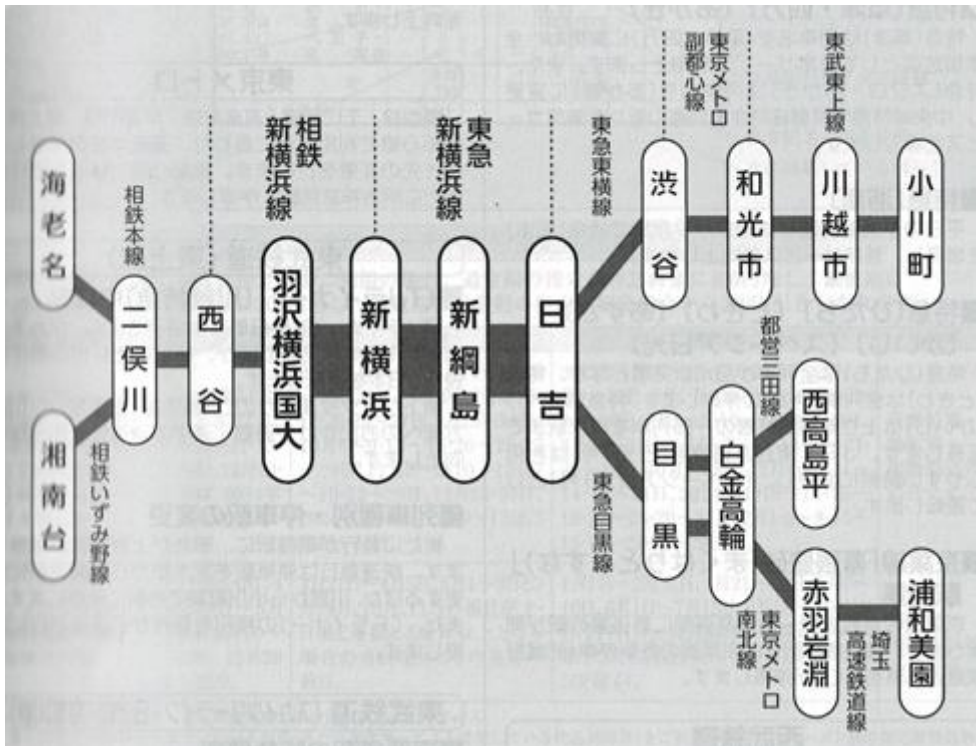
海老名
相鉄本線
二俣川
湘南台
相鉄いずみ野線
西谷
相鉄新横浜線
羽沢横浜国大
新横浜
東急新横浜線
新綱島
日吉
東急東横線
渋谷
東京メトロ副都心線
和光市
東武東上線
川越市
小川町
東急目黒線
目黒
白金高輪
都営三田線
西高島平
東京メトロ南北線
赤羽岩淵
埼玉高速鉄道線
浦和美園